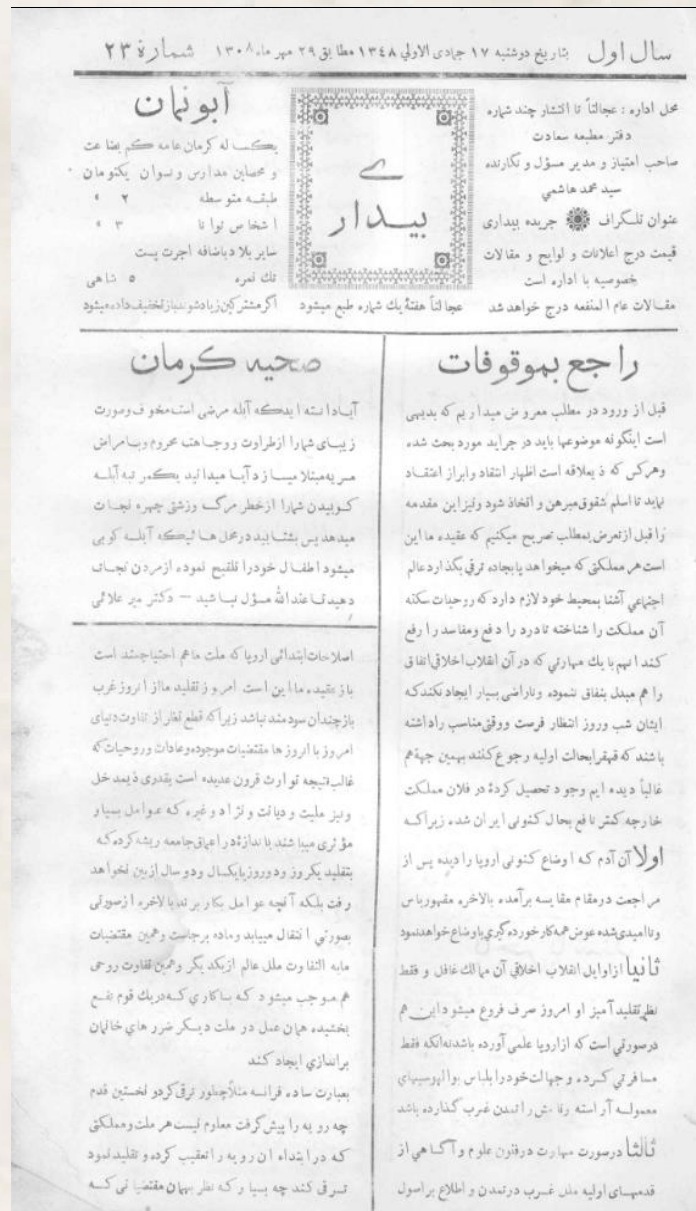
سال اول بتاریخ دوشنبه ۱۷ جمادی الاولی ۱۳۴۸ مطابق ۲۹ مهر ماه ۱۳۰۸ شماره ۲۳

محل اداره : عجالتاً تا انتشار چند شماره دفتر مطبعه سعادت
صاحب امتیاز و مدیر مسؤل و نگارنده سید محمد هاشمی
عنوان تلگراف جریده بیداری
قیمت درج اعلانات و لوایح و مقالات خصوصیه با اداره است
مقالات عام المنفعه درج خواهد شد

بیدار

عجالتاً هفته ئی یك شماره طبع میشود

آبونمان
بعکس له کرمان عامه کرمانعات و محصلین مدارس وسوان یکتومان
طبقه متوسطه ۲ «
اشخاص لوانا ۳ «
سایر بلاد باضافه اجرت پست
تك نمره ۵ شاهی
اگر مشترکین زیادشوند تخفیف داده میشود

راجع بموقوفات

قبل از ورود در مطلب معروض میداریم که بدیهی است اینگونه موضوعها باید در جراید مورد بحث شده وهرکس که ذیعلاقه است اظهار انتقاد وابراز اعتقاد نماید تا اسلم شقوق مبرهن و اتخاذ شود ولیز این مقدمه را قبل ازتعرض بمطلب تصریح میکنیم که عقیده ما این است هر مملکتی که میخواهد باتجاه ترقی بکذارد وعالم اجتماعی آشنا بمحیط خود لازم دارد که روحیات سکنه آن مملکت را شناخته تادرد را دفع ومفاسد را رفع کند انهم با یك مهارتی که در آن انقلاب اخلاقی اتفاق را هم مبدل بنفاق ننموده ونارضائی بسیار ایجاد نکندکه ایشان شب وروز انتظار فرصت ووقتی مناسب راداشته باشند که قهقرا بحالات اولیه رجوع کنند بهمین جهةهم غالباً دیده ایم وجود تحصیل کرده در فلان مملکت خارجه کمتر نافع بحال کنونی ایران شده زیراکه

اولا آن آدم که اوضاع کنونی اروپا را دیده پس از مراجعت درمقام مقایسه برآمده بالاخره مهبوروپاس وناامیدیشده عوض همه کارخورده گیری باوضاع خواهدنمود

ثانیا ازاوایل انقلاب اخلاقی آن ممالک غافل و فقط نظر تقلید آمیز او امروز صرف فروع میشود این هم درصورتی است که ازاروپا علمی آورده باشدنه آنکه فقط مسافرتی کرده وجهالت خودرا بلباس بوالهوسیهای معموله آراسته رقاصی راندن غرب گذارده باشد

ثالثا درصورت مهارت درفنون علوم وآگاهی از قدمهای اولیه ملل غرب درتمدن واطلاع براصول

صحیه کرمان

آبادانسته ایدکه آبله مرضی است مخوف وصورت زیبای شمارا ازطراوت وجاهت محروم وبامراض مریه مبتلا میسازد آیا میدانید بکمر به آبله کوبیدن شمارا ازخطر مرگ وزشتی چهره نجات میدهد پس بشتابید درمحل هائیکه آبله کوبی میشود اطفال خودرا تلقیح نموده ازمردن نجات دهید والا عندالله مسؤل باشید — دکتر میر علائی

اصلاحات ابتدائی اروپا که ملت ما هم احتیاجمند است بازعقیده ما این است امروز تقلید ما از اروز غرب بازچندان سودمند نباشد زیراکه قطع نظر از تفاوت دنیای امروز با اروز ها مقتضیات موجوده وعادات وروحیات که غالب نتیجه توارث قرون عدیده است بقدری دیمدخل وليز مليت وديانت ونژاد وغيره كه عوامل بسيار مؤثري ميباشند باندازه ئى دراعماق جامعه ريشه كرده كه بتقليد يكروز ودوروز يايكسال ودوسال ازبين نخواهد رفت بلكه آنچه عوامل بكار برند بالاخره ازصورتى بصورتى انتقال ميابد وماده برجاست وهمين مقتضيات مابه التفاوت ملل عالم ازيكديگر وهمين تفاوت روحى هم موجب ميشود كه باكارى كه دريك قوم نفع بخشيده همان عمل در ملت ديگر ضرر هاى خانمان براندازى ايجاد كند

بعبارت ساده فرانسه مثلاًچطور ترقى كردو نخستين قدم چه رو به را پيش گرفت معلوم نيست هر ملت ومملكتى كه درابتداء ان رو به راتعقيب كرده و تقليد نمود ترقى كند چه بسيا روكه نظر بهمان مقتضياتى كه